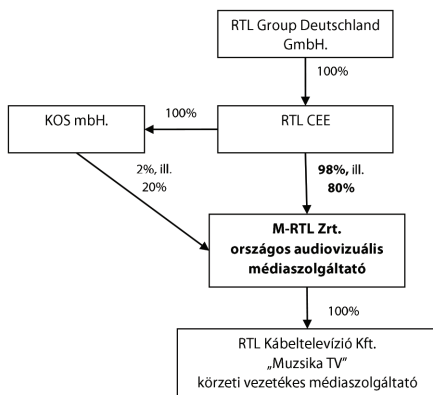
RTL Group Deutschland GmbH.

100%

KOS mbH.

100%

RTL CEE

2%, ill. 20%

**98%,** ill. **80%**

**M-RTL Zrt. országos audiovizuális médiaszolgáltató**

100%

RTL Kábeltelevízió Kft. „Muzsika TV” körzeti vezetékes médiaszolgáltató